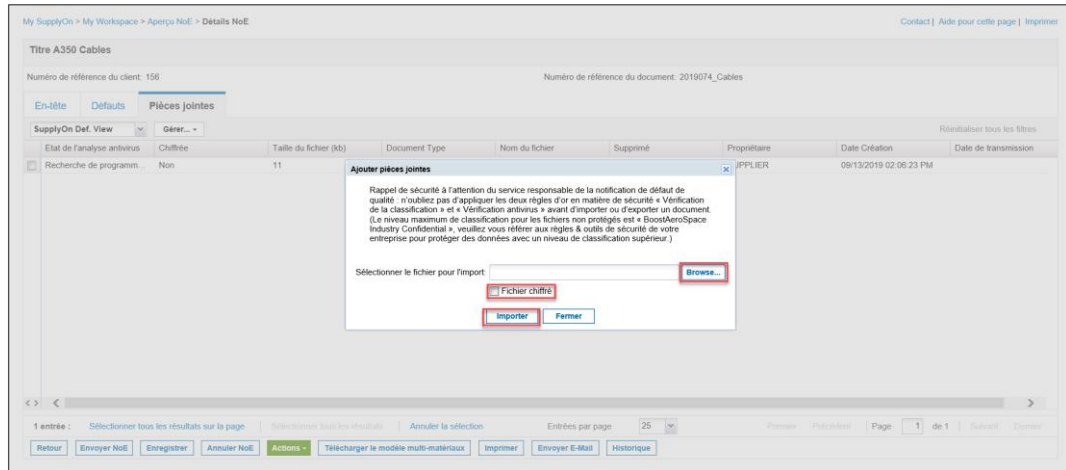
My SupplyOn > My Workspace > Aperçu NoE > Détails NoE

Contact | Aide pour cette page | Imprimer

Titre A350 Cables

Numéro de référence du client: 156

Numéro de référence du document: 2019074_Cables

En-tête Défauts Pièces jointes

SupplyOn Def. View Gérer...

Réinitialiser tous les filtres

| Etat de l'analyse antivirus | Chiffrée | Taille du fichier (kb) | Document Type | Nom du fichier | Supprimé | Propriétaire | Date Création | Date de transmission |
|---|---|---|---|---|---|---|---|---|
| Recherche de programm... | Non | 11 | | | | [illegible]PPLIER | 09/13/2019 02:06:23 PM | |

Ajouter pièces jointes

Rappel de sécurité à l'attention du service responsable de la notification de défaut de qualité : n'oubliez pas d'appliquer les deux règles d'or en matière de sécurité « Vérification de la classification » et « Vérification antivirus » avant d'importer ou d'exporter un document. (Le niveau maximum de classification pour les fichiers non protégés est « BoostAeroSpace Industry Confidential », veuillez vous référer aux règles & outils de sécurité de votre entreprise pour protéger des données avec un niveau de classification supérieur.)

Sélectionner le fichier pour l'import: Browse...

Fichier chiffré

Importer Fermer

1 entrée : Sélectionner tous les résultats sur la page Sélectionner tous les résultats Annuler la sélection Entrées par page 25 Premier Précédent Page 1 de 1 Suivant Dernier

Retour Envoyer NoE Enregistrer Annuler NoE Actions Télécharger le modèle multi-matériaux Imprimer Envoyer E-Mail Historique